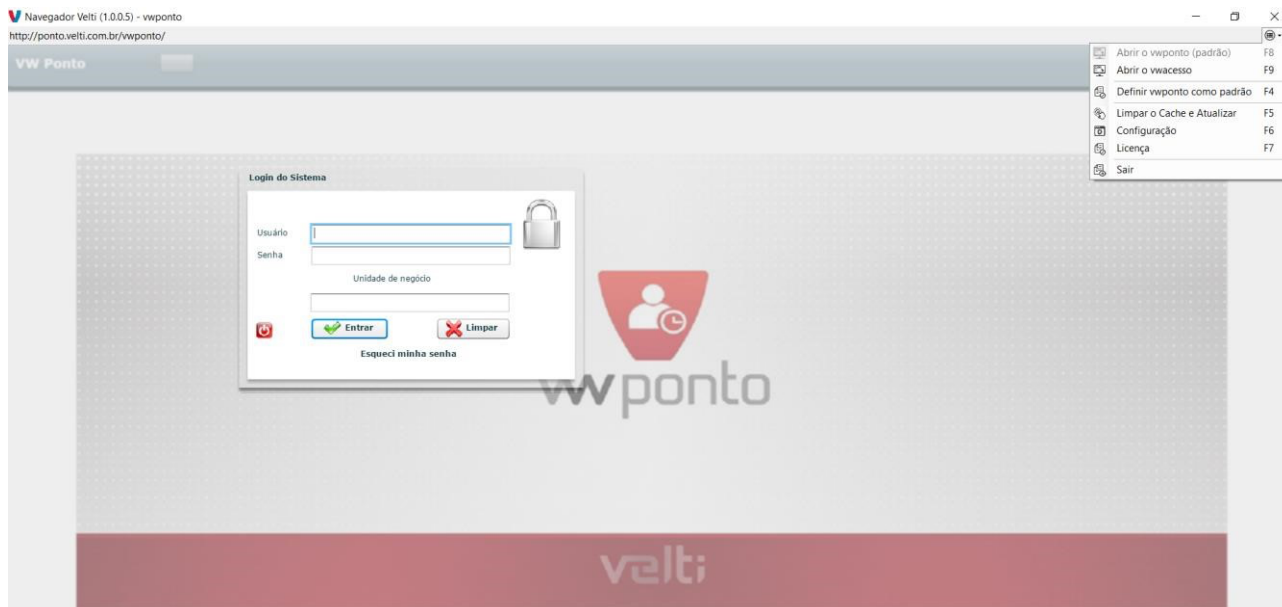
Navegador Velti (1.0.0.5) - vwponto
http://ponto.velti.com.br/vwponto/

VW Ponto

Abrir o vwponto (padrão) F8
Abrir o vwacesso F9
Definir vwponto como padrão F4
Limpar o Cache e Atualizar F5
Configuração F6
Licença F7
Sair

Login do Sistema

Usuário
Senha
Unidade de negócio

Entrar
Limpar

Esqueci minha senha

vwponto

velti